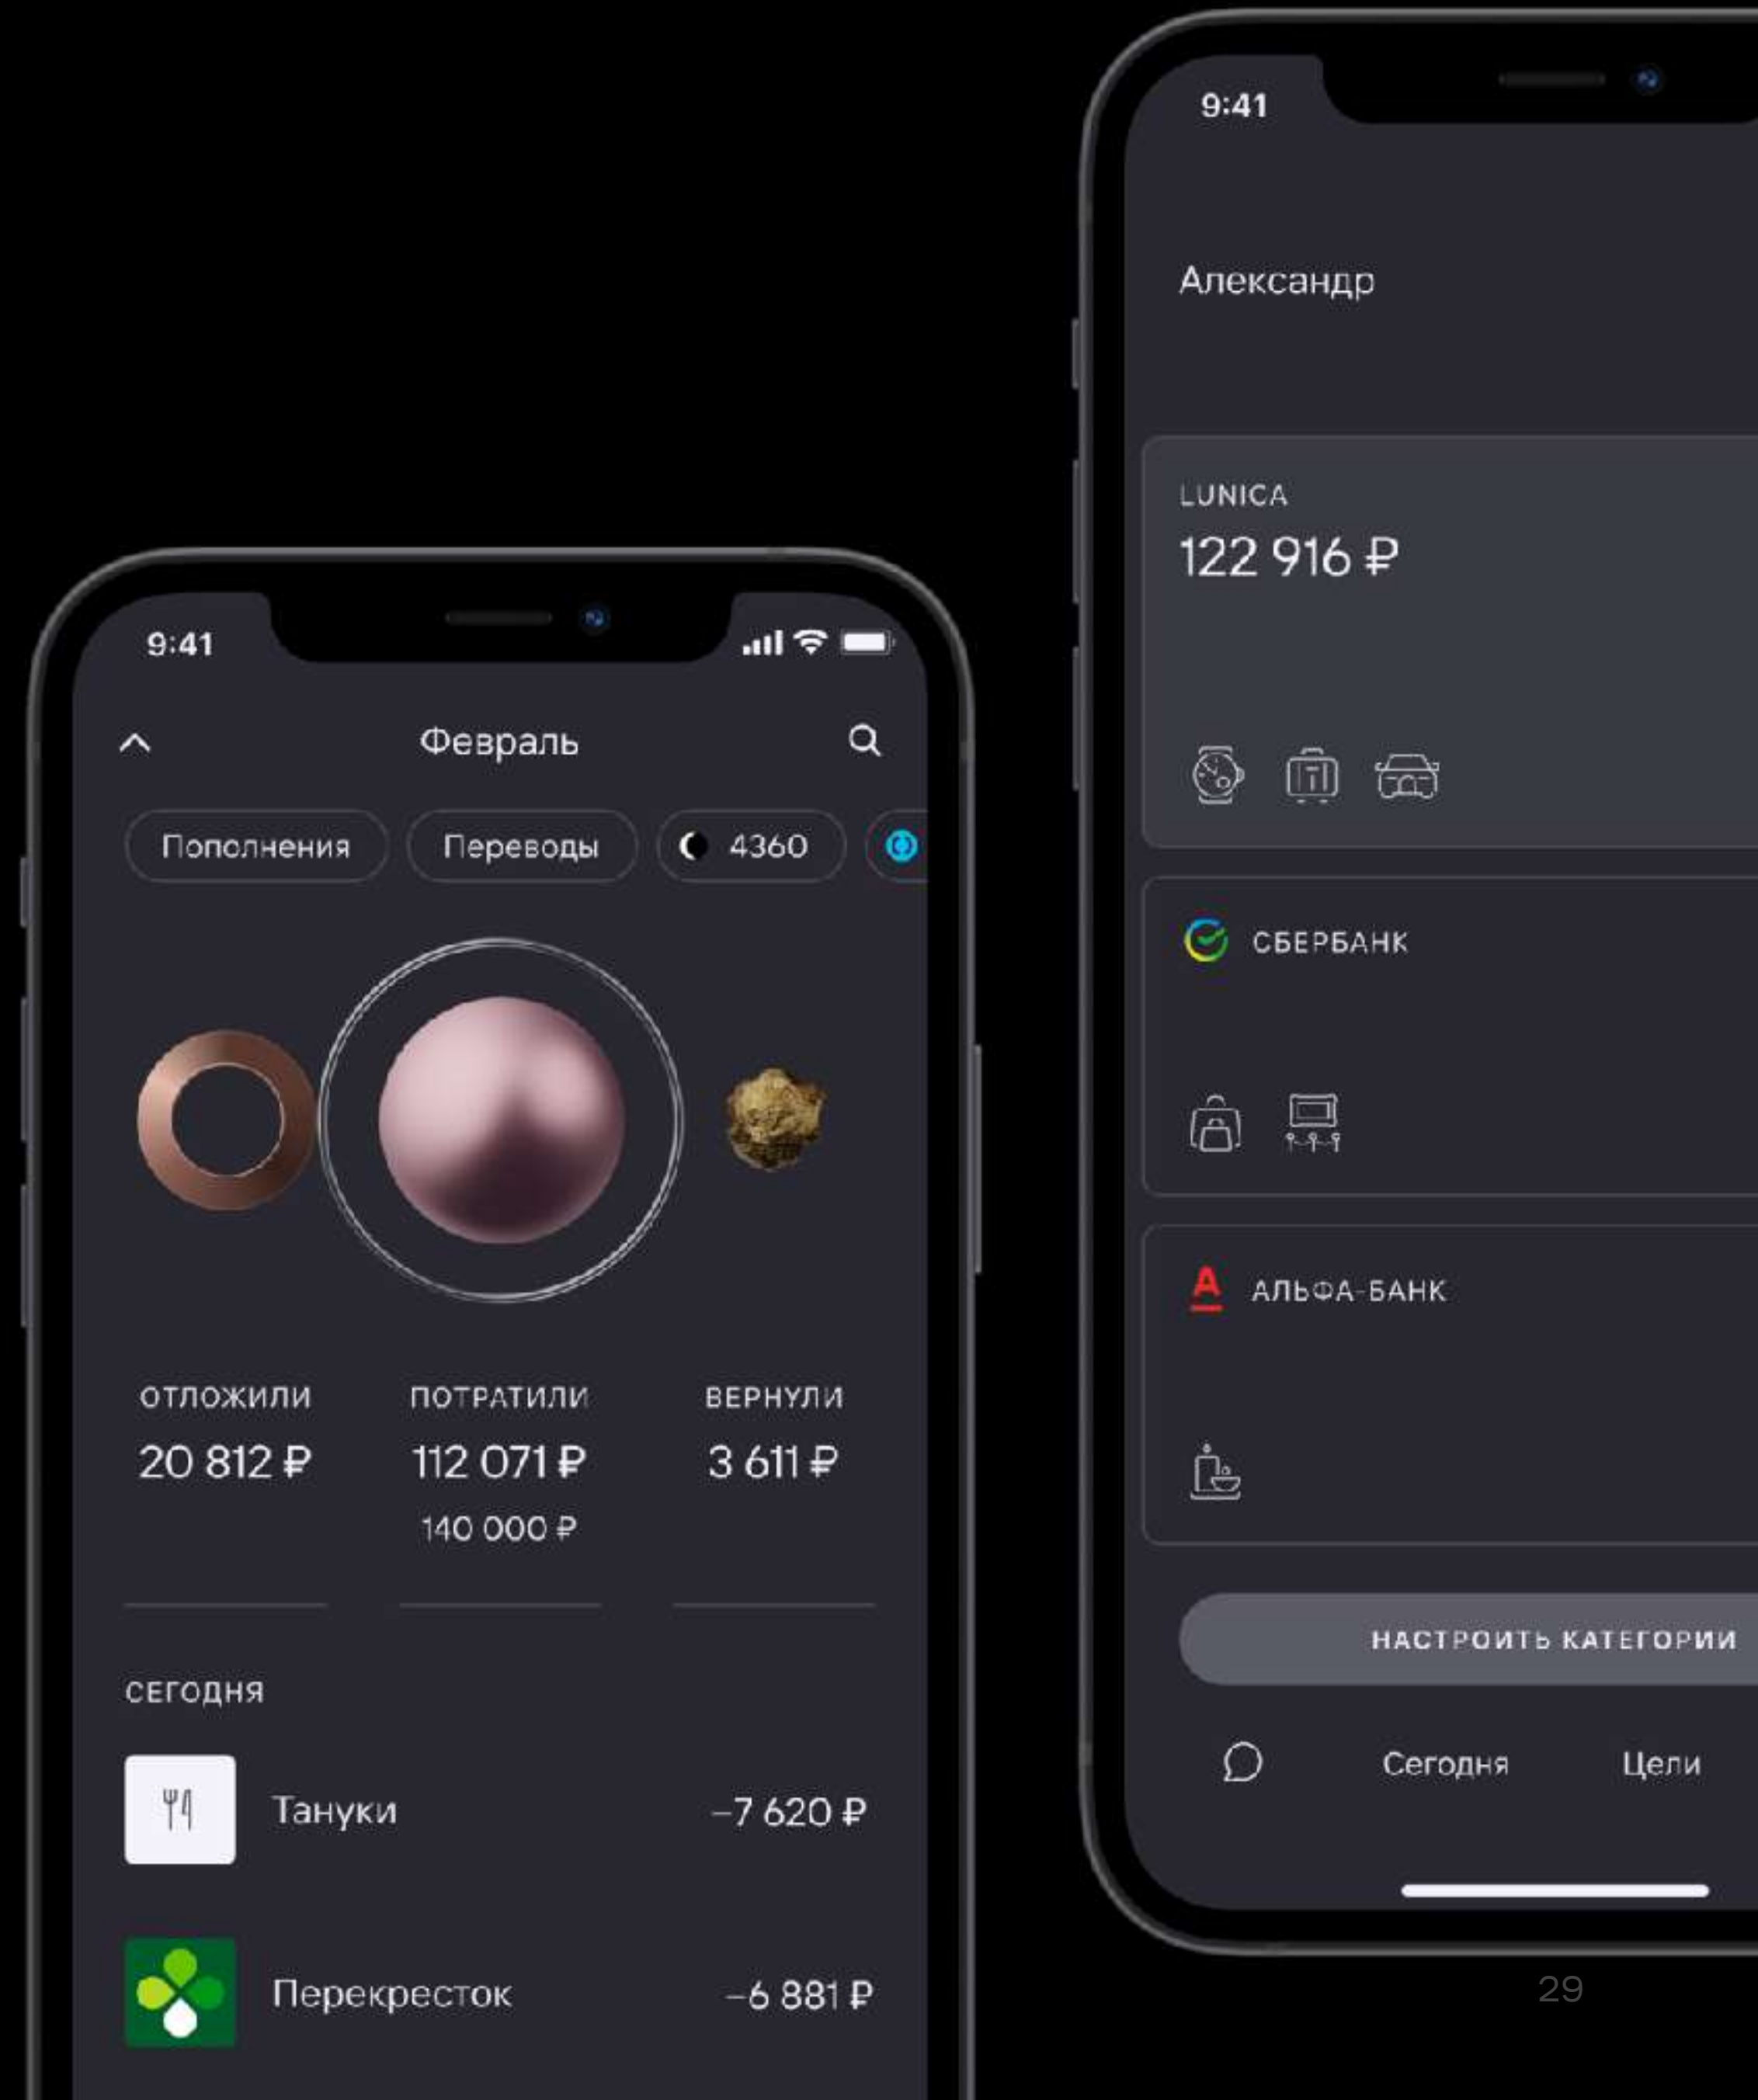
9:41

Февраль

Пополнения
Переводы
4360

ОТЛОЖИЛИ
20 812 ₽

ПОТРАТИЛИ
112 071 ₽
140 000 ₽

ВЕРНУЛИ
3 611 ₽

СЕГОДНЯ

Тануки –7 620 ₽

Перекресток –6 881 ₽

9:41

Александр

LUNICA
122 916 ₽

СБЕРБАНК

АЛЬФА-БАНК

НАСТРОИТЬ КАТЕГОРИИ

Сегодня
Цели

29